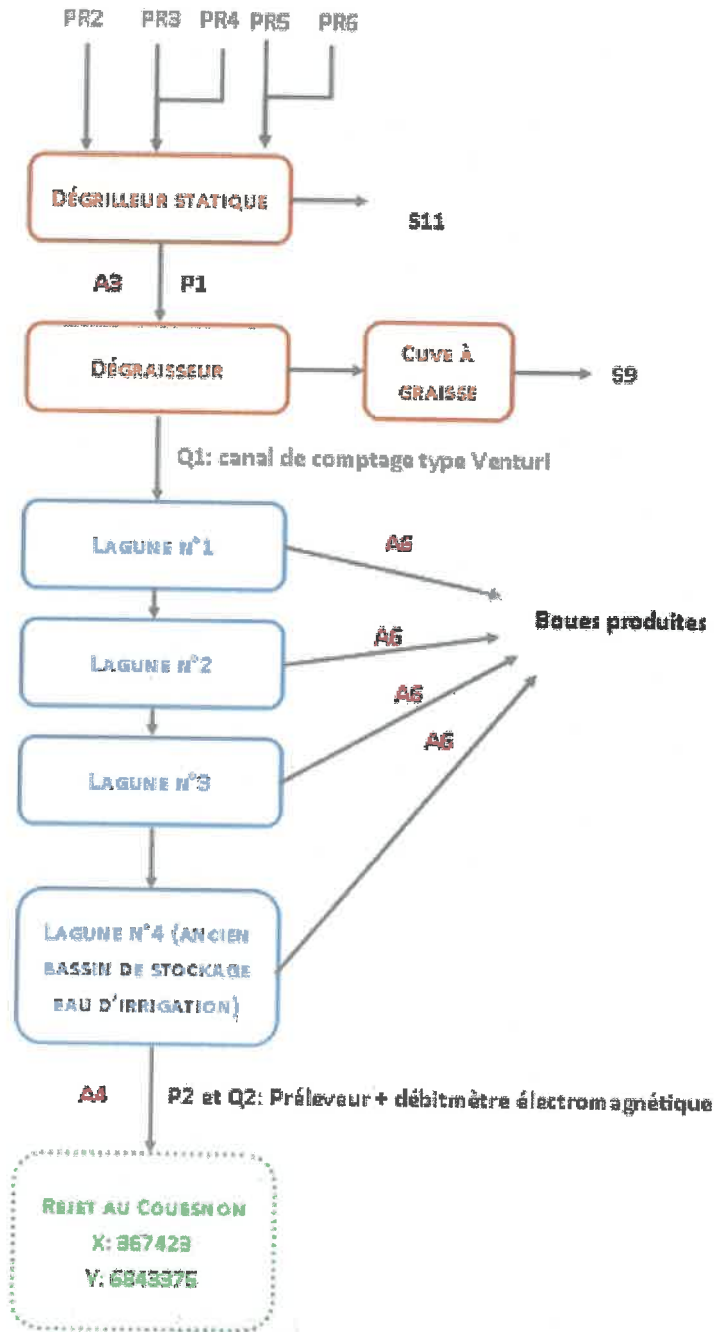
PR2 PR3 PR4 PR5 PR6

DÉGRILLEUR STATIQUE

S11

A3 P1

DÉGRAISSEUR

CUVE À GRAISSE

S9

Q1: canal de comptage type Venturi

LAGUNE N°1

A6

Boues produites

LAGUNE N°2

A6

A6

A6

LAGUNE N°3

LAGUNE N°4 (ANCIEN BASSIN DE STOCKAGE EAU D'IRRIGATION)

A4

P2 et Q2: Préleveur + débitmètre électromagnétique

REJET AU COUESNON
X: 367423
Y: 6843375